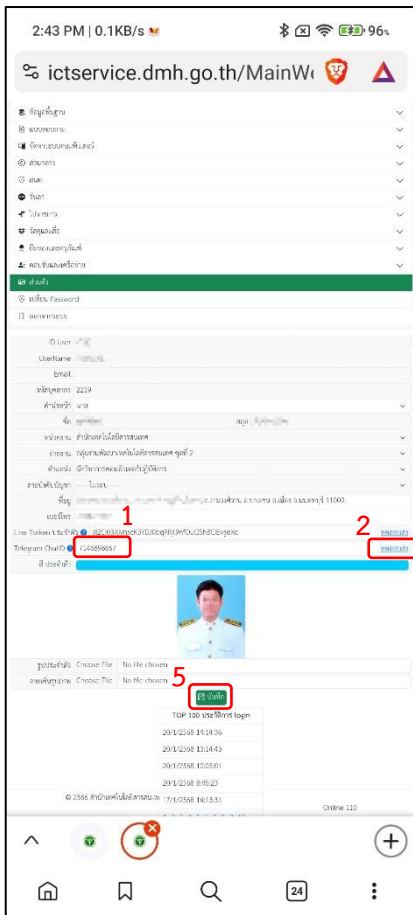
2:43 PM | 0.1KB/s

96

ictservice.dmh.go.th/MainW

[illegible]

ส่วนตัว

เปลี่ยน Password

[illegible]

ID User

UserName

Email

รหัสบุคลากร 2219

คำนำหน้า นาย

ชื่อ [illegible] สกุล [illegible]

หน่วยงาน สำนักเทคโนโลยีสารสนเทศ

ฝ่ายงาน กลุ่มงานพัฒนาเทคโนโลยีสารสนเทศ ชุดที่ 2

ตำแหน่ง นักวิชาการคอมพิวเตอร์ปฏิบัติการ

สายบังคับบัญชา ---ไม่ระบุ---

ที่อยู่ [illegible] อ.เมือง จ.นนทบุรี 11000

เบอร์โทร

Line Token ประจำตัว 82C0GXMyscX3YDJtbqPRjUhrOuOSh8OEvgeXc ทดสอบ

Telegram ChatID 7248884667 ทดสอบ

สีประจำตัว

1

2

รูปประจำตัว Choose File No file chosen

ลายเซ็นทุนอนุภาพ Choose File No file chosen

5

บันทึก

TOP 100 ประวัติการ login

20/1/2568 14:14:36

20/1/2568 13:14:43

20/1/2568 12:05:01

20/1/2568 8:45:23

© 2556 สำนักเทคโนโลยีสารสนเทศ 17/1/2568 14:13:31

Online 118

24